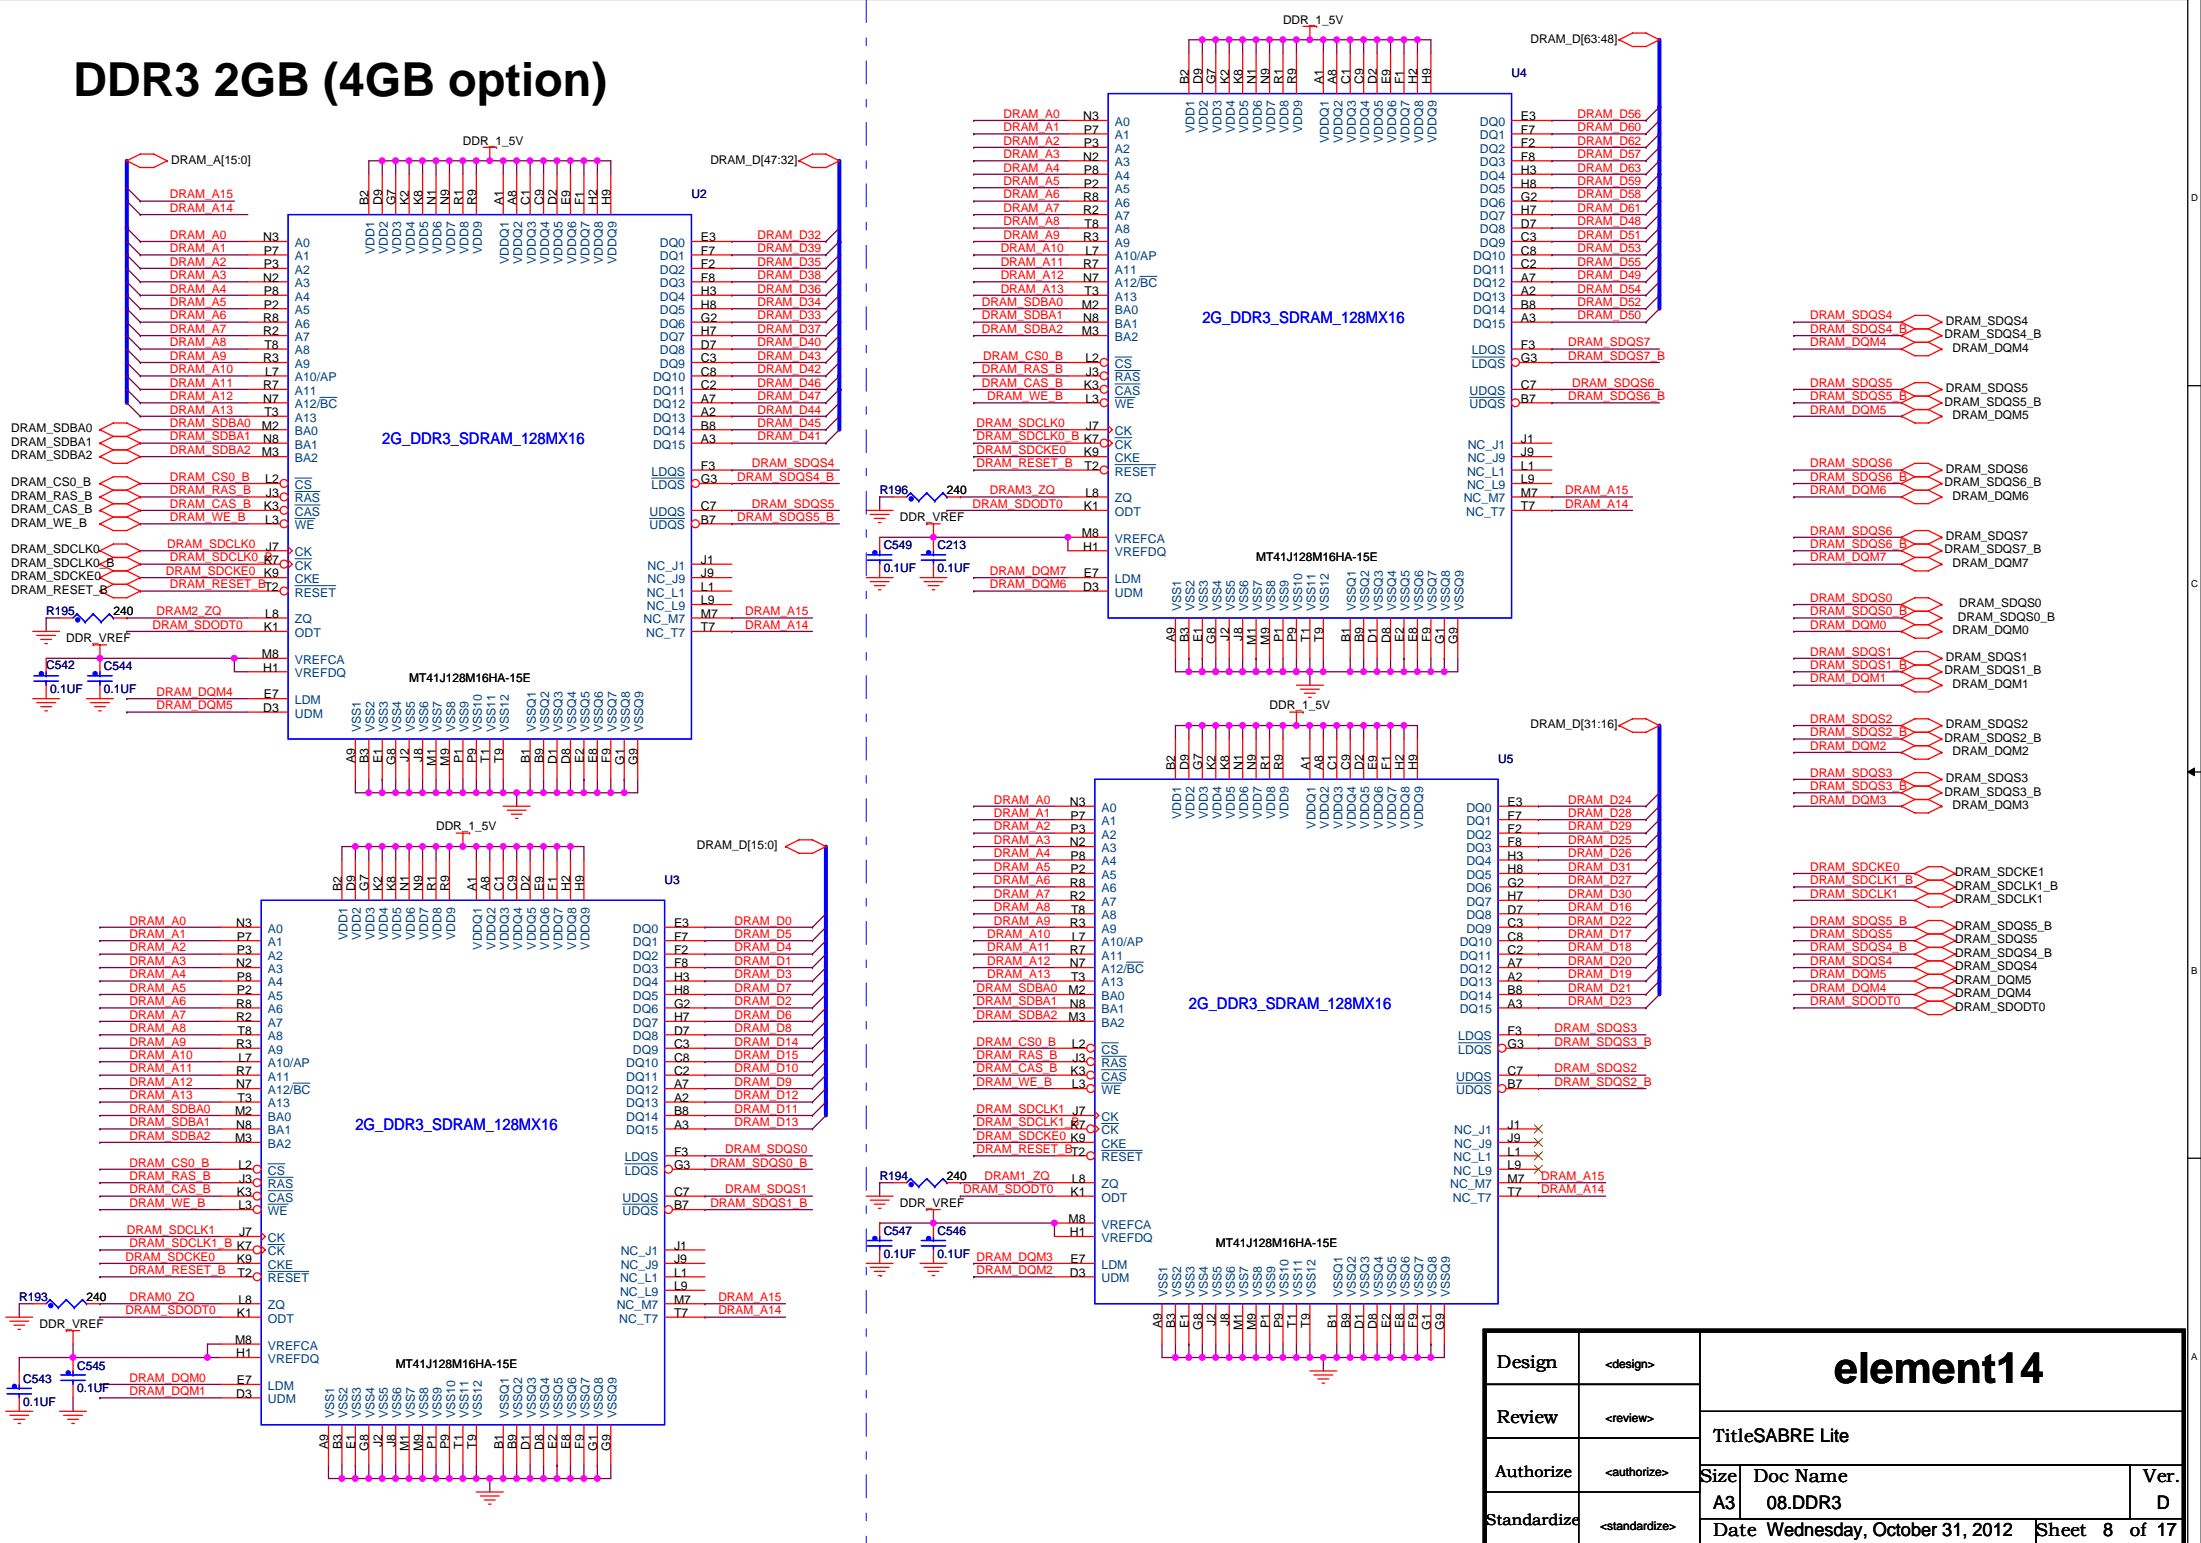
DDR3 2GB (4GB option)

U2
DDR_1_5V
DRAM_A[15:0]
DRAM_D[47:32]
DRAM_A15
DRAM_A14
DRAM_A0 N3 A0
DRAM_A1 P7 A1
DRAM_A2 P3 A2
DRAM_A3 N2 A3
DRAM_A4 P8 A4
DRAM_A5 P2 A5
DRAM_A6 R8 A6
DRAM_A7 R2 A7
DRAM_A8 T8 A8
DRAM_A9 R3 A9
DRAM_A10 L7 A10/AP
DRAM_A11 R7 A11
DRAM_A12 N7 A12/BC
DRAM_A13 T3 A13
DRAM_SDBA0 M2 BA0
DRAM_SDBA1 N8 BA1
DRAM_SDBA2 M3 BA2
DRAM_CS0_B L2 CS
DRAM_RAS_B J3 RAS
DRAM_CAS_B K3 CAS
DRAM_WE_B L3 WE
DRAM_SDCLK0 J7 CK
DRAM_SDCLK0_B K7 CK
DRAM_SDCKE0 K9 CKE
DRAM_RESET_B T2 RESET
R195 240 DRAM2_ZQ L8 ZQ
DRAM_SDODT0 K1 ODT
DDR_VREF
M8 VREFCA
H1 VREFDQ
C542 0.1UF C544 0.1UF
DRAM_DQM4 E7 LDM
DRAM_DQM5 D3 UDM
2G_DDR3_SDRAM_128MX16
MT41J128M16HA-15E
E3 DQ0 DRAM_D32
F7 DQ1 DRAM_D39
F2 DQ2 DRAM_D35
F8 DQ3 DRAM_D38
H3 DQ4 DRAM_D36
H8 DQ5 DRAM_D34
G2 DQ6 DRAM_D33
H7 DQ7 DRAM_D37
D7 DQ8 DRAM_D40
C3 DQ9 DRAM_D43
C8 DQ10 DRAM_D42
C2 DQ11 DRAM_D46
A7 DQ12 DRAM_D47
A2 DQ13 DRAM_D44
B8 DQ14 DRAM_D45
A3 DQ15 DRAM_D41
F3 LDQS DRAM_SDQS4
G3 LDQS DRAM_SDQS4_B
C7 UDQS DRAM_SDQS5
B7 UDQS DRAM_SDQS5_B
J1 NC_J1
J9 NC_J9
L1 NC_L1
L9 NC_L9
M7 NC_M7 DRAM_A15
T7 NC_T7 DRAM_A14
DRAM_SDBA0 DRAM_SDBA1 DRAM_SDBA2 DRAM_CS0_B DRAM_RAS_B DRAM_CAS_B DRAM_WE_B DRAM_SDCLK0 DRAM_SDCLK0_B DRAM_SDCKE0 DRAM_RESET_B

U3
DDR_1_5V
DRAM_D[15:0]
2G_DDR3_SDRAM_128MX16
MT41J128M16HA-15E
DRAM_D0 DRAM_D5 DRAM_D4 DRAM_D1 DRAM_D3 DRAM_D7 DRAM_D2 DRAM_D6 DRAM_D8 DRAM_D14 DRAM_D15 DRAM_D10 DRAM_D9 DRAM_D12 DRAM_D11 DRAM_D13
DRAM_SDQS0 DRAM_SDQS0_B DRAM_SDQS1 DRAM_SDQS1_B
DRAM_SDCLK1 DRAM_SDCLK1_B DRAM_SDCKE0 DRAM_RESET_B
R193 240 DRAM0_ZQ DRAM_SDODT0 DDR_VREF
C543 0.1UF C545 0.1UF
DRAM_DQM0 DRAM_DQM1

U4
DDR_1_5V
DRAM_D[63:48]
2G_DDR3_SDRAM_128MX16
MT41J128M16HA-15E
DRAM_D56 DRAM_D60 DRAM_D62 DRAM_D57 DRAM_D63 DRAM_D59 DRAM_D58 DRAM_D61 DRAM_D48 DRAM_D51 DRAM_D53 DRAM_D55 DRAM_D49 DRAM_D54 DRAM_D52 DRAM_D50
DRAM_SDQS7 DRAM_SDQS7_B DRAM_SDQS6 DRAM_SDQS6_B
R196 240 DRAM3_ZQ DRAM_SDODT0 DDR_VREF
C549 0.1UF C213 0.1UF
DRAM_DQM7 DRAM_DQM6

U5
DDR_1_5V
DRAM_D[31:16]
2G_DDR3_SDRAM_128MX16
MT41J128M16HA-15E
DRAM_D24 DRAM_D28 DRAM_D29 DRAM_D25 DRAM_D26 DRAM_D31 DRAM_D27 DRAM_D30 DRAM_D16 DRAM_D22 DRAM_D17 DRAM_D18 DRAM_D20 DRAM_D19 DRAM_D21 DRAM_D23
DRAM_SDQS3 DRAM_SDQS3_B DRAM_SDQS2 DRAM_SDQS2_B
DRAM_SDCLK1 DRAM_SDCLK1_B DRAM_SDCKE0 DRAM_RESET_B
R194 240 DRAM1_ZQ DRAM_SDODT0 DDR_VREF
C547 0.1UF C546 0.1UF
DRAM_DQM3 DRAM_DQM2

DRAM_SDQS4 DRAM_SDQS4_B DRAM_DQM4
DRAM_SDQS5 DRAM_SDQS5_B DRAM_DQM5
DRAM_SDQS6 DRAM_SDQS6_B DRAM_DQM6
DRAM_SDQS7 DRAM_SDQS7_B DRAM_DQM7
DRAM_SDQS0 DRAM_SDQS0_B DRAM_DQM0
DRAM_SDQS1 DRAM_SDQS1_B DRAM_DQM1
DRAM_SDQS2 DRAM_SDQS2_B DRAM_DQM2
DRAM_SDQS3 DRAM_SDQS3_B DRAM_DQM3
DRAM_SDCKE1 DRAM_SDCLK1_B DRAM_SDCLK1
DRAM_SDQS5_B DRAM_SDQS5 DRAM_SDQS4_B DRAM_SDQS4 DRAM_DQM5 DRAM_DQM4 DRAM_SDODT0

| Design | <design> | element14 |
|---|---|---|
| Review | <review> | Title SABRE Lite |
| Authorize | <authorize> | Size A3 Doc Name 08.DDR3 Ver. D |
| Standardize | <standardize> | Date Wednesday, October 31, 2012 Sheet 8 of 17 |